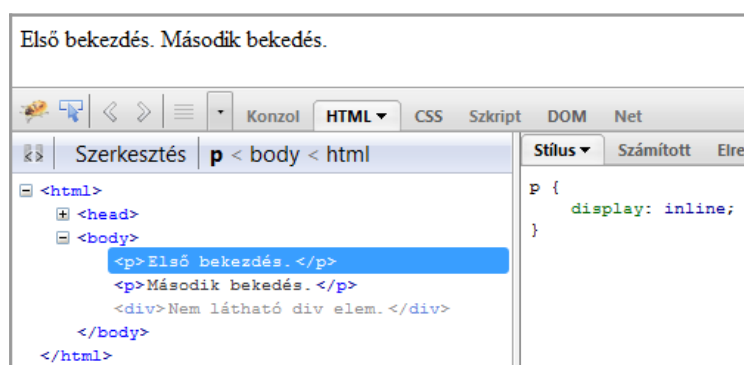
Első bekezdés. Második bekedés.

Konzol HTML ▾ CSS Szkript DOM Net

Szerkesztés p < body < html

Stílus ▾ Számított Elre

<html>
<head>
<body>
<p>Első bekezdés.</p>
<p>Második bekedés.</p>
<div>Nem látható div elem.</div>
</body>
</html>

p {
display: inline;
}